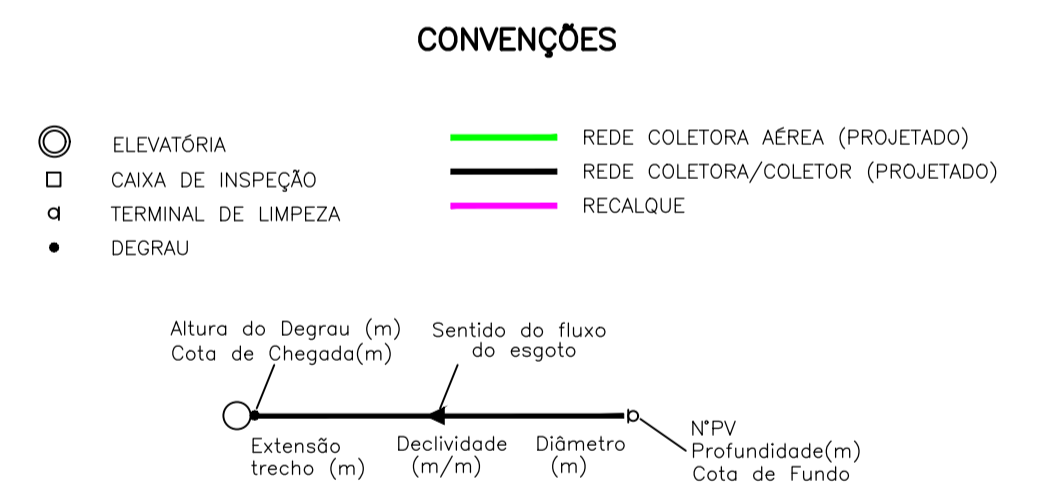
CONVENÇÕES

ELEVATÓRIA
CAIXA DE INSPEÇÃO
TERMINAL DE LIMPEZA
DEGRAU

REDE COLETORA AÉREA (PROJETADO)
REDE COLETORA/COLETOR (PROJETADO)
RECALQUE

Altura do Degrau (m)
Cota de Chegada(m)

Sentido do fluxo
do esgoto

Extensão
trecho (m)

Declividade
(m/m)

Diâmetro
(m)

N°PV
Profundidade(m)
Cota de Fundo